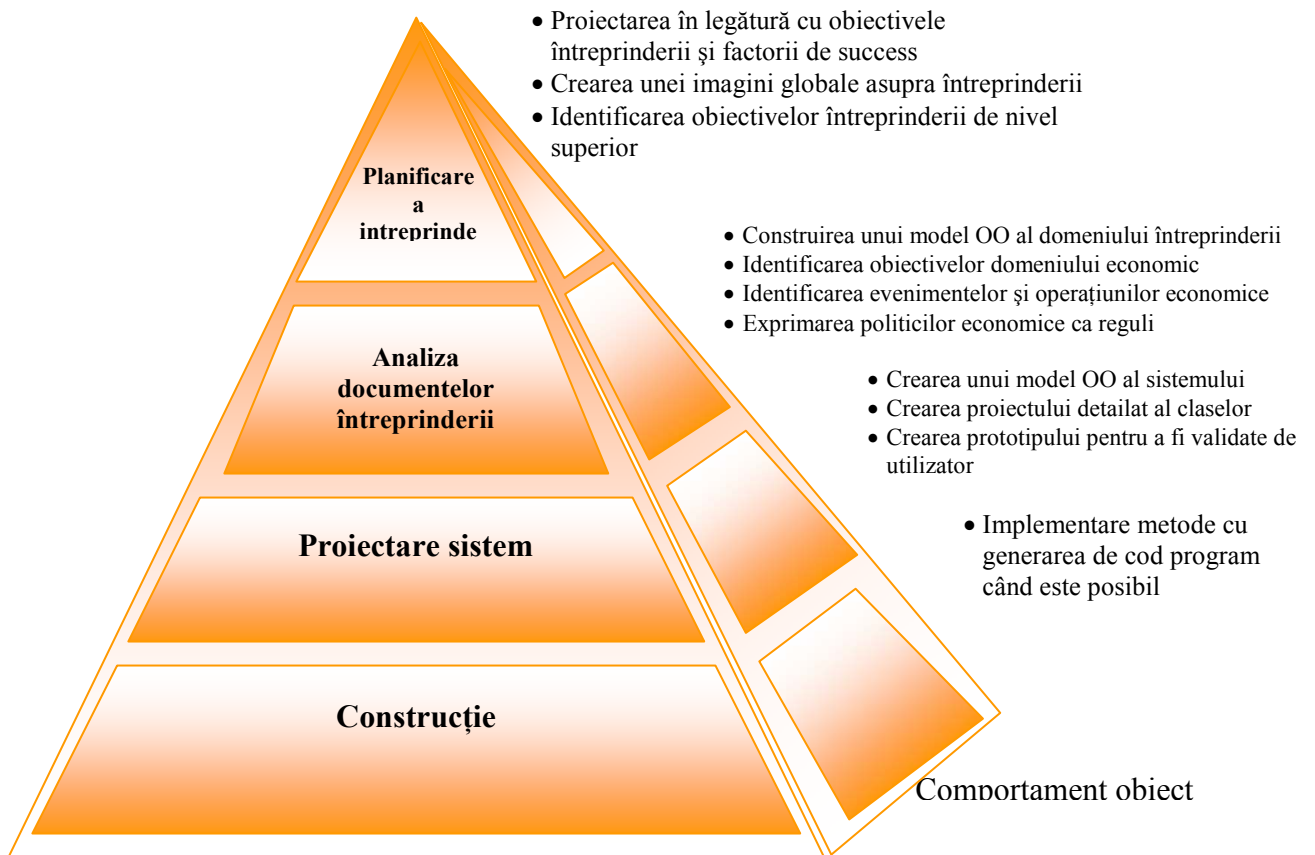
Planificare a intreprinde

Analiza documentelor întreprinderii

Proiectare sistem

Construcție

• Proiectarea în legătură cu obiectivele întreprinderii şi factorii de success
• Crearea unei imagini globale asupra întreprinderii
• Identificarea obiectivelor întreprinderii de nivel superior

• Construirea unui model OO al domeniului întreprinderii
• Identificarea obiectivelor domeniului economic
• Identificarea evenimentelor şi operațiunilor economice
• Exprimarea politicilor economice ca reguli

• Crearea unui model OO al sistemului
• Crearea proiectului detailat al claselor
• Crearea prototipului pentru a fi validate de utilizator

• Implementare metode cu generarea de cod program când este posibil

Comportament obiect